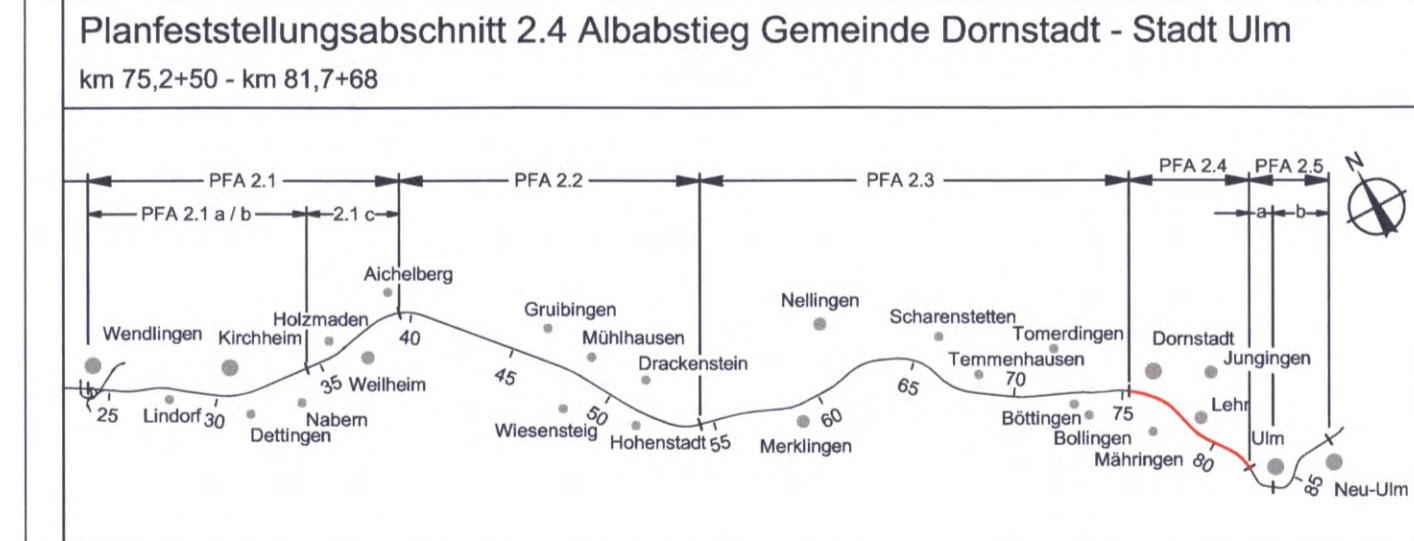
Planfeststellungsabschnitt 2.4 Albabstieg Gemeinde Dornstadt - Stadt Ulm

km 75,2+50 - km 81,7+68

PFA 2.1
PFA 2.2
PFA 2.3
PFA 2.4
PFA 2.5
N
PFA 2.1 a / b
2.1 c
a
b

Aichelberg
Holzmaden
Wendlingen
Kirchheim
40
35
Weilheim
25
Lindorf
30
Dettingen
Nabern
Gruibingen
Mühlhausen
Drackenstein
45
50
Wiesensteig
Hohenstadt
55
Nellingen
60
Merklingen
Scharenstetten
Tomerdingen
Temmenhausen
70
65
Böttingen
75
Bollingen
Dornstadt
Jungingen
Lehr
Mähringen
80
Ulm
85
Neu-Ulm